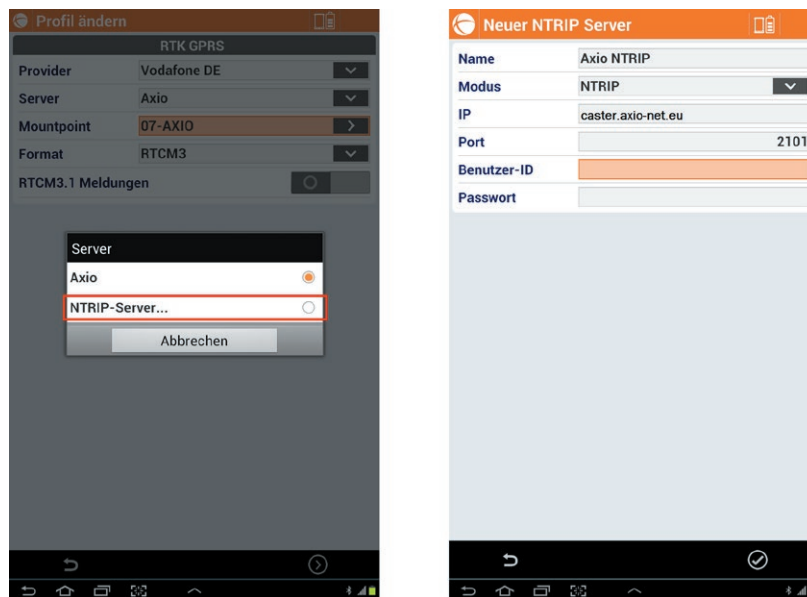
Profil ändern

RTK GPRS

| Provider | Vodafone DE |
|---|---|
| Server | Axio |
| Mountpoint | 07-AXIO |
| Format | RTCM3 |

RTCM3.1 Meldungen

Server

Axio

NTRIP-Server...

Abbrechen

Neuer NTRIP Server

| Name | Axio NTRIP |
|---|---|
| Modus | NTRIP |
| IP | caster.axio-net.eu |
| Port | 2101 |
| Benutzer-ID | |
| Passwort | |